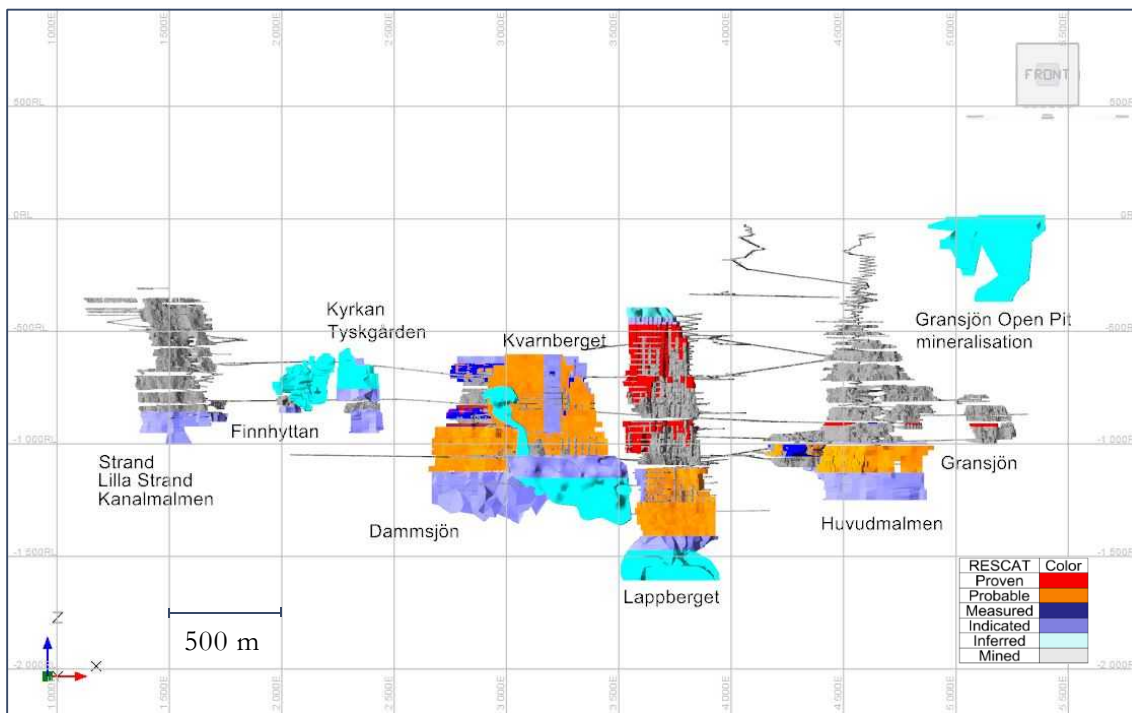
1000E 1500E 2000E 2500E 3000E 3500E 4000E 4500E 5000E

FRONT

500RL

0RL

-500RL

-1 000RL

-1 500RL

-2 000RL

Kyrkan
Tyskgården

Kvarnberget

Gransjön Open Pit mineralisation

Finnhyttan

Strand
Lilla Strand
Kanalmalmen

Dammsjön

Gransjön

Huvudmalmen

Lappberget

| RESCAT | Color |
|---|---|
| Proven | |
| Probable | |
| Measured | |
| Indicated | |
| Inferred | |
| Mined | |

Z

X

500 m

1000E 1500E 2000E 2500E 3000E 3500E 4000E 4500E 5000E 5500E